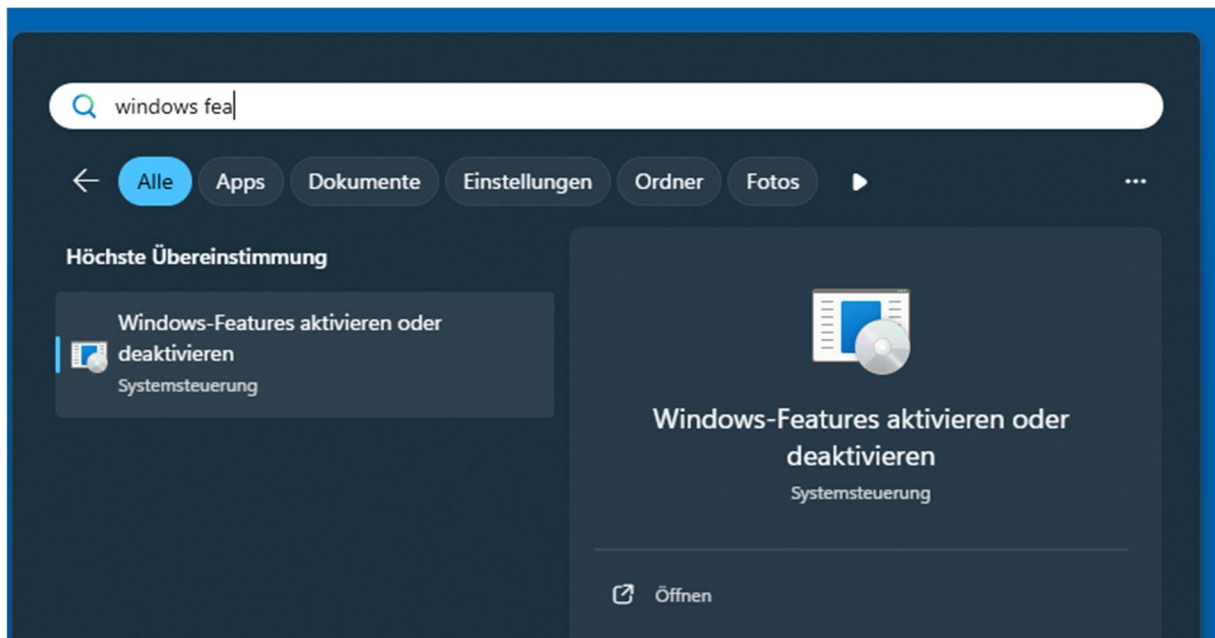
windows fea

Alle Apps Dokumente Einstellungen Ordner Fotos ...

Höchste Übereinstimmung

Windows-Features aktivieren oder deaktivieren
Systemsteuerung

Windows-Features aktivieren oder deaktivieren
Systemsteuerung

Öffnen